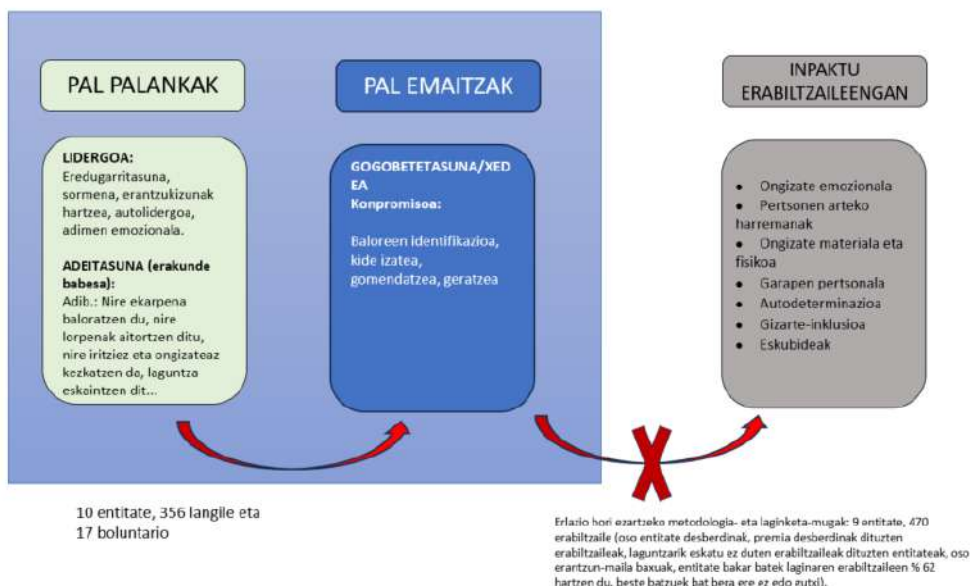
PAL PALANKAK

PAL EMAITZAK

INPAKTU ERABILTZAILEENGAN

LIDERGOA:
Eredugarritasuna, sormena, erantzukizunak hartzea, autolidergoa, adimen emozionala.

ADEITASUNA (erakunde babesa):
Adib.: Nire ekarpena baloratzen du, nire lorpenak aitortzen ditu, nire iritziez eta ongizateaz kezkatzen da, laguntza eskaintzen dit...

GOGOBETETASUNA/XEDEA
Konpromisoa:

Baloreen identifikazioa, kide izatea, gomendatzea, geratzea

- Ongizate emozionala
- Pertsonen arteko harremanak
- Ongizate materiala eta fisikoa
- Garapen pertsonala
- Autodeterminazioa
- Gizarte-inklusioa
- Eskubideak

10 entitate, 356 langile eta 17 boluntario

Erlazio hori ezartzeko metodologia- eta laginketa-mugak: 9 entitate, 470 erabiltzaile (oso entitate desberdinak, premia desberdinak dituzten erabiltzaileak, laguntzarik eskatu ez duten erabiltzaileak dituzten entitateak, oso erantzun-maila baxuak, entitate bakar batek laginaren erabiltzaileen % 62 hartzen du, beste batzuek bat bera ere ez edo gutxi).